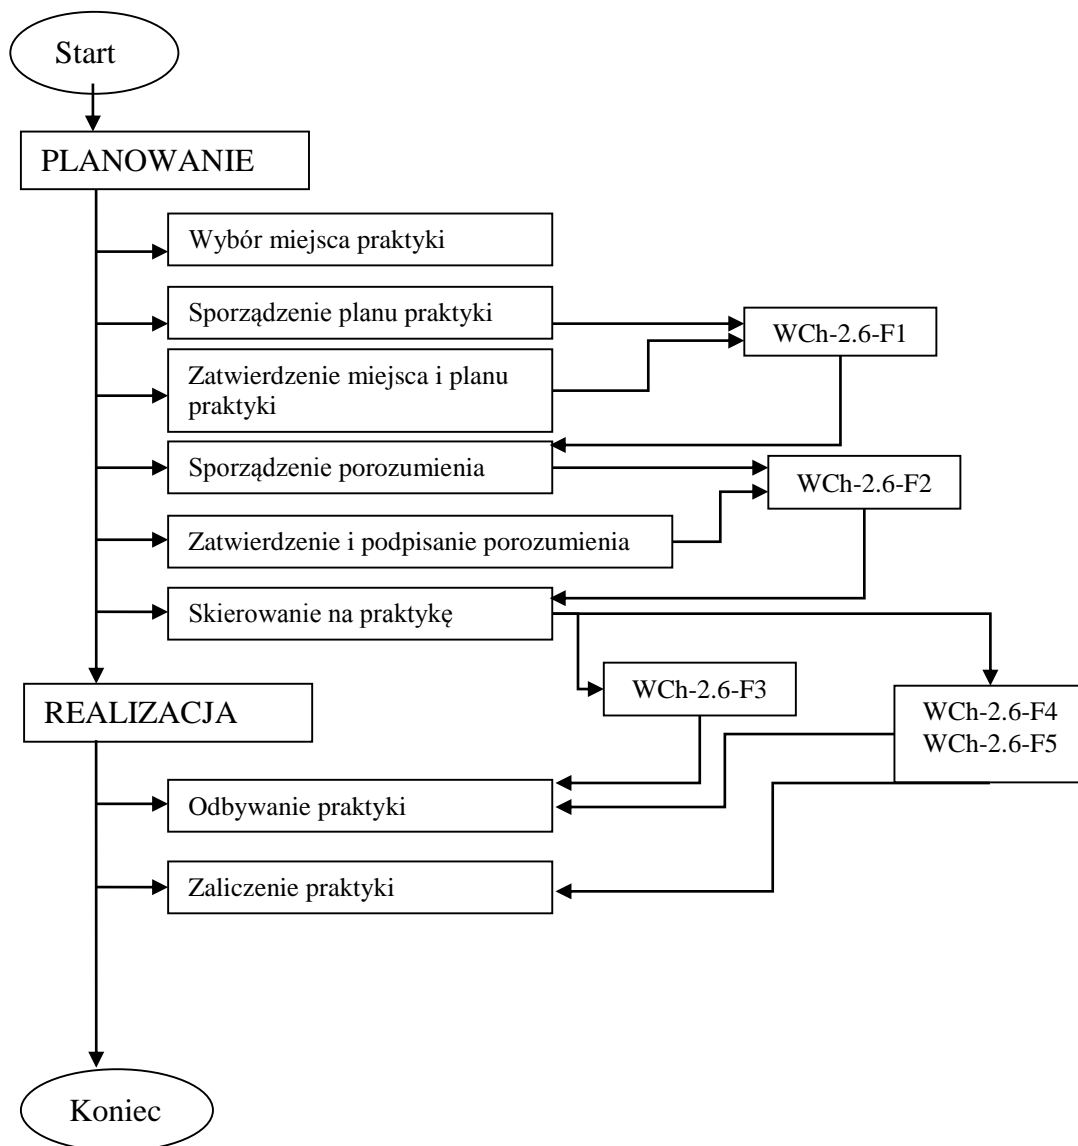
Start

PLANOWANIE

Wybór miejsca praktyki

Sporządzenie planu praktyki

WCh-2.6-F1

Zatwierdzenie miejsca i planu praktyki

Sporządzenie porozumienia

WCh-2.6-F2

Zatwierdzenie i podpisanie porozumienia

Skierowanie na praktykę

WCh-2.6-F3

REALIZACJA

WCh-2.6-F4
WCh-2.6-F5

Odbywanie praktyki

Zaliczenie praktyki

Koniec